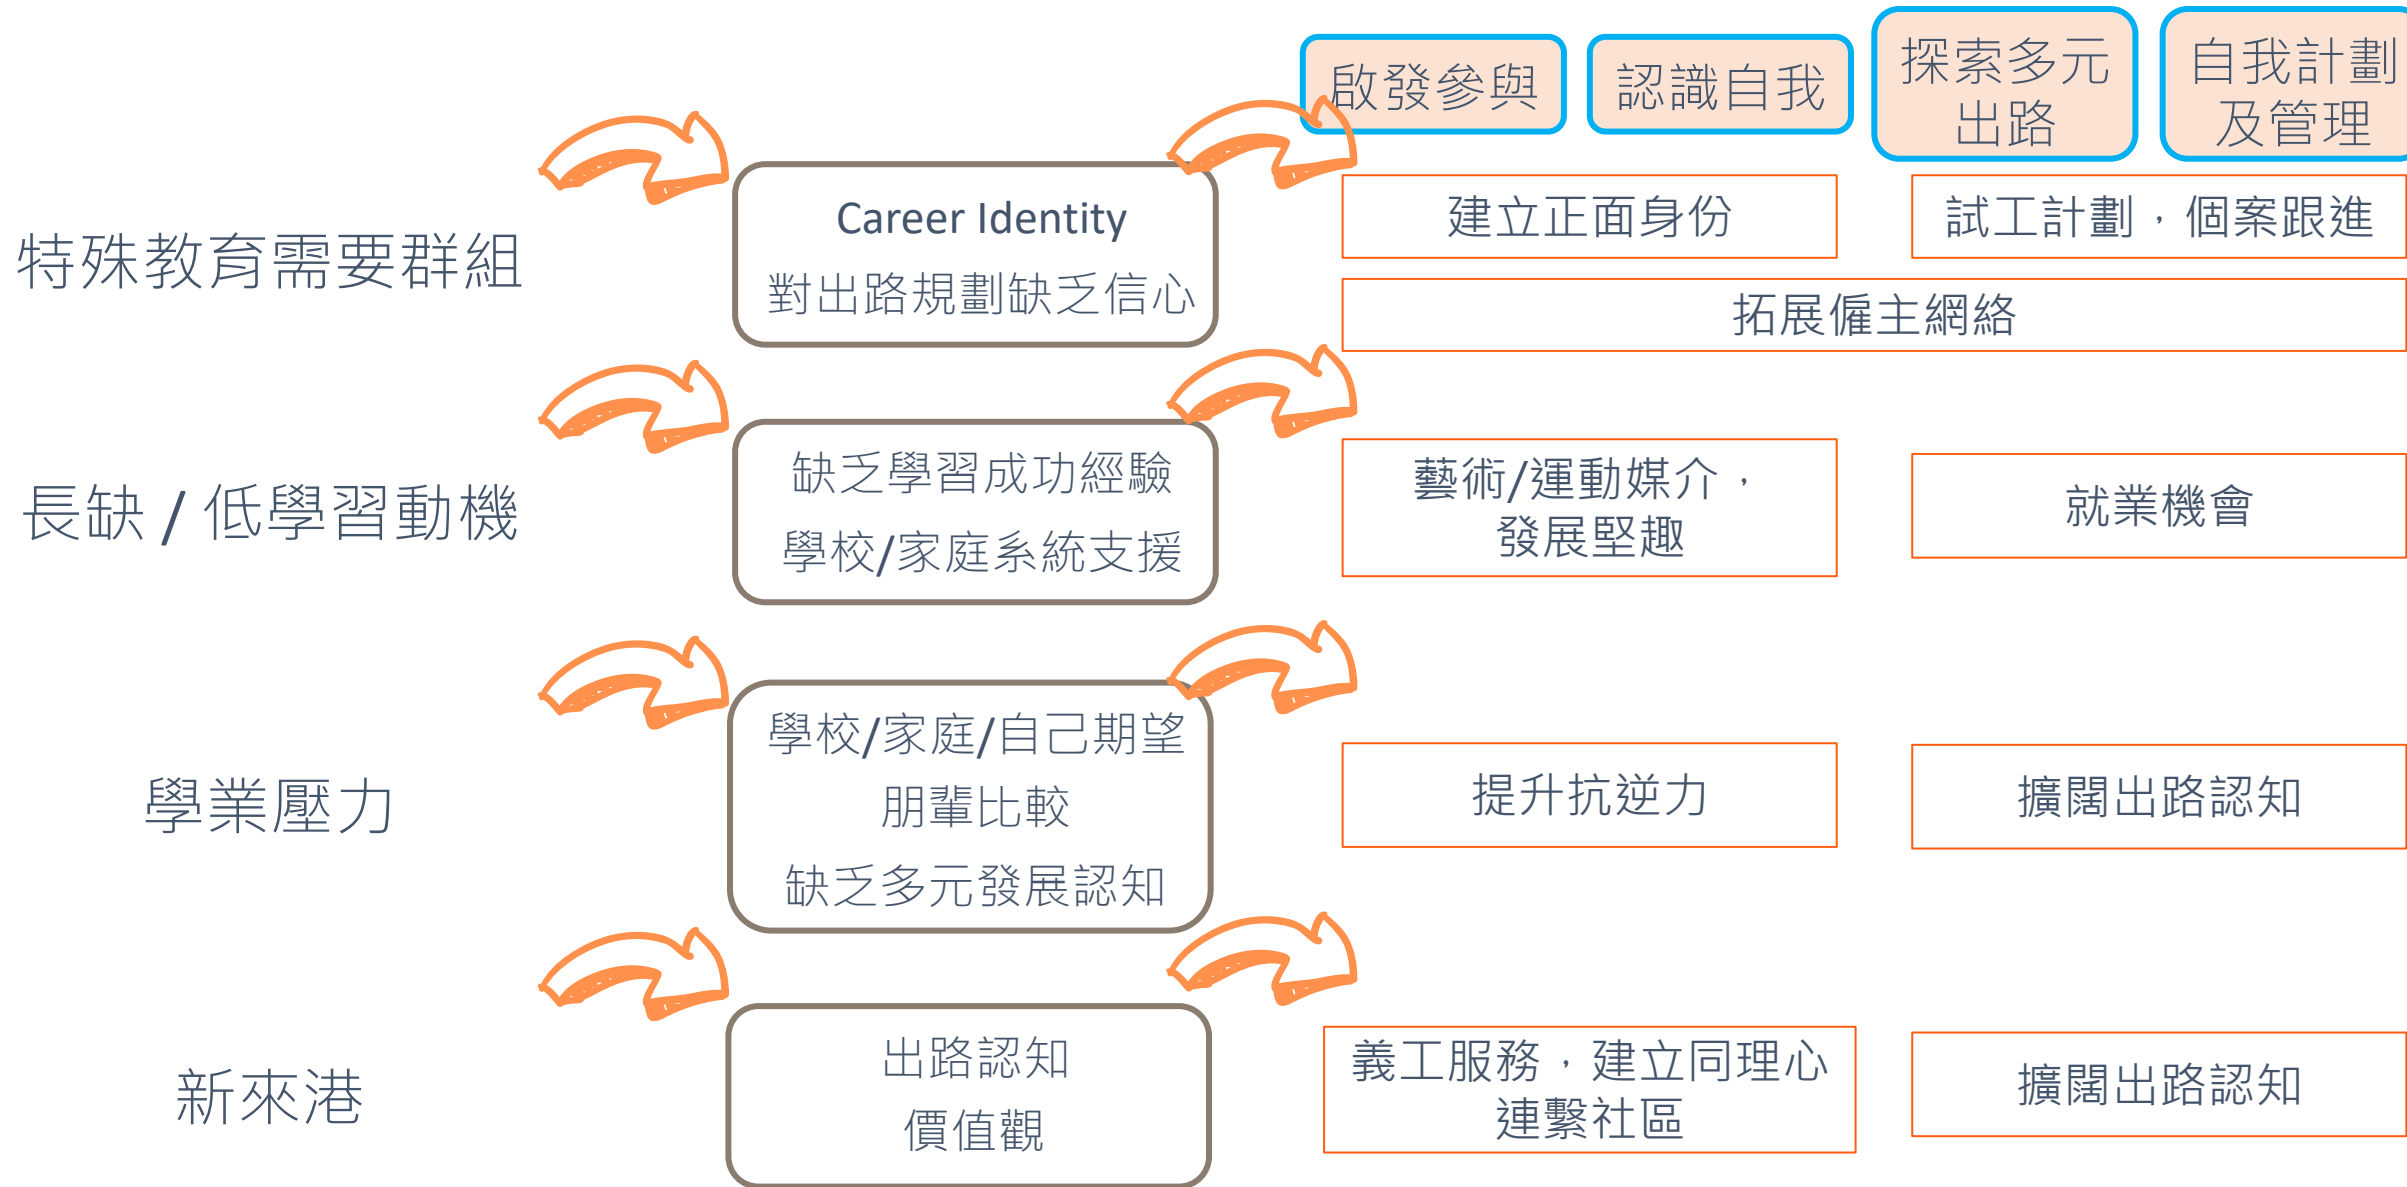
啟發參與

認識自我

探索多元出路

自我計劃及管理

特殊教育需要群組

Career Identity
對出路規劃缺乏信心

建立正面身份

試工計劃，個案跟進

拓展僱主網絡

長缺 / 低學習動機

缺乏學習成功經驗
學校/家庭系統支援

藝術/運動媒介，發展堅趣

就業機會

學業壓力

學校/家庭/自己期望
朋輩比較
缺乏多元發展認知

提升抗逆力

擴闊出路認知

新來港

出路認知
價值觀

義工服務，建立同理心
連繫社區

擴闊出路認知